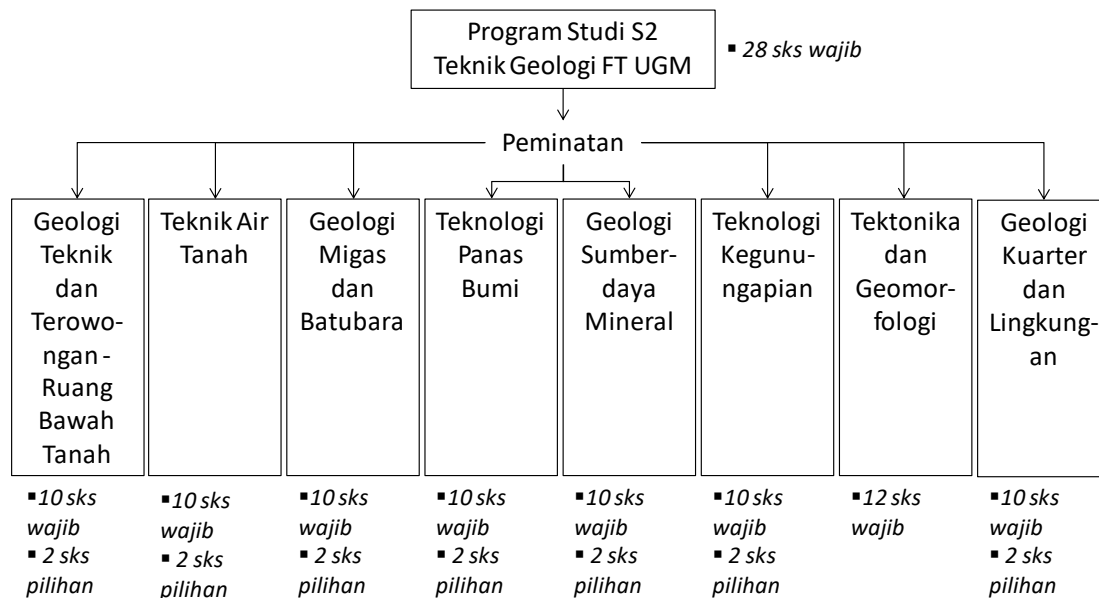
Program Studi S2 Teknik Geologi FT UGM

▪ 28 sks wajib

Peminatan

Geologi Teknik dan Terowongan - Ruang Bawah Tanah

▪10 sks wajib
▪ 2 sks pilihan

Teknik Air Tanah

▪10 sks wajib
▪ 2 sks pilihan

Geologi Migas dan Batubara

▪10 sks wajib
▪ 2 sks pilihan

Teknologi Panas Bumi

▪10 sks wajib
▪ 2 sks pilihan

Geologi Sumberdaya Mineral

▪10 sks wajib
▪ 2 sks pilihan

Teknologi Kegunungapian

▪10 sks wajib
▪ 2 sks pilihan

Tektonika dan Geomorfologi

▪12 sks wajib

Geologi Kuarter dan Lingkungan

▪10 sks wajib
▪ 2 sks pilihan